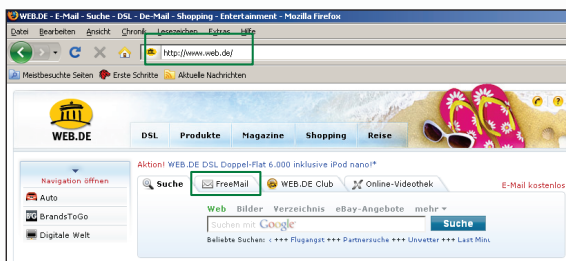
WEB.DE - E-Mail - Suche - DSL - De-Mail - Shopping - Entertainment - Mozilla Firefox

Datei Bearbeiten Ansicht Chronik Lesezeichen Extras Hilfe

http://www.web.de/

Meistbesuchte Seiten Erste Schritte Aktuelle Nachrichten

WEB.DE

DSL Produkte Magazine Shopping Reise

Navigation öffnen

Auto

BrandsToGo

Digitale Welt

Aktion! WEB.DE DSL Doppel-Flat 6.000 inklusive iPod nano!*

Suche FreeMail WEB.DE Club Online-Videothek

E-Mail kostenlos

Web Bilder Verzeichnis eBay-Angebote mehr

Suchen mit Google

Suche

Beliebte Suchen: ‹ +++ Flugangst +++ Partnersuche +++ Unvetter +++ Last Minu